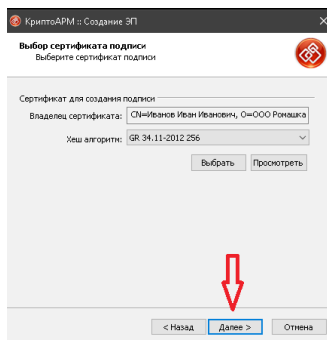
КриптоАРМ :: Создание ЭП

Выбор сертификата подписи
Выберите сертификат подписи

Сертификат для создания подписи
Владелец сертификата: CN=Иванов Иван Иванович, O=ООО Ромашка
Хеш алгоритм: GR 34.11-2012 256
Выбрать
Просмотреть

< Назад
Далее >
Отмена